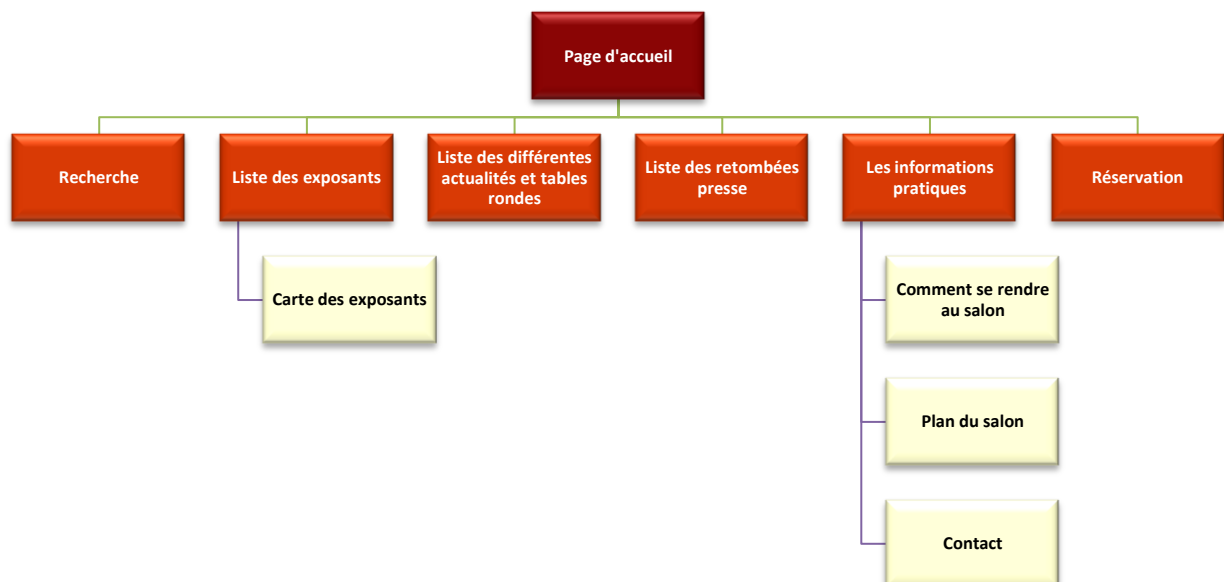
Page d'accueil

Recherche

Liste des exposants

Carte des exposants

Liste des différentes actualités et tables rondes

Liste des retombées presse

Les informations pratiques

Comment se rendre au salon

Plan du salon

Contact

Réservation